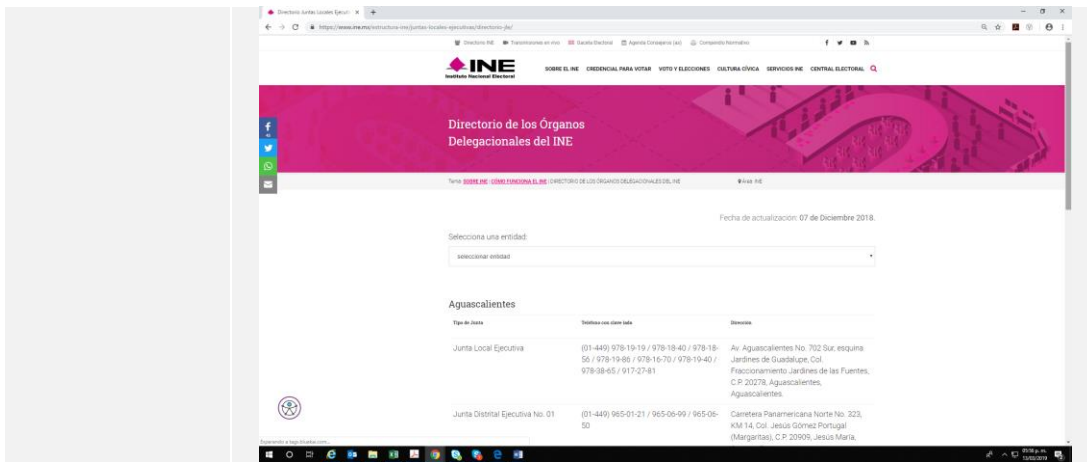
Directorio Juntas Locales Ejecut ×

https://www.ine.mx/estructura-ine/juntas-locales-ejecutivas/directorio-jle/

Directorio INE   Transmisiones en vivo   Gaceta Electoral   Agenda Consejeros (as)   Compendio Normativo

INE
Instituto Nacional Electoral

SOBRE EL INE   CREDENCIAL PARA VOTAR   VOTO Y ELECCIONES   CULTURA CÍVICA   SERVICIOS INE   CENTRAL ELECTORAL

Directorio de los Órganos Delegacionales del INE

Tema: SOBRE INE | CÓMO FUNCIONA EL INE | DIRECTORIO DE LOS ÓRGANOS DELEGACIONALES DEL INE   Área: INE

Fecha de actualización: 07 de Diciembre 2018.

Selecciona una entidad:

seleccionar entidad

Aguascalientes

| Tipo de Junta | Teléfono con clave lada | Dirección |
|---|---|---|
| Junta Local Ejecutiva | (01-449) 978-19-19 / 978-18-40 / 978-18-56 / 978-19-86 / 978-16-70 / 978-19-40 / 978-38-65 / 917-27-81 | Av. Aguascalientes No. 702 Sur, esquina Jardines de Guadalupe, Col. Fraccionamiento Jardines de las Fuentes, C.P. 20278, Aguascalientes, Aguascalientes. |
| Junta Distrital Ejecutiva No. 01 | (01-449) 965-01-21 / 965-06-99 / 965-06-50 | Carretera Panamericana Norte No. 323, KM 14, Col. Jesús Gómez Portugal (Margaritas), C.P. 20909, Jesús María, |

Esperando a tags.tiqualial.com...

03:58 p. m.
13/03/2019